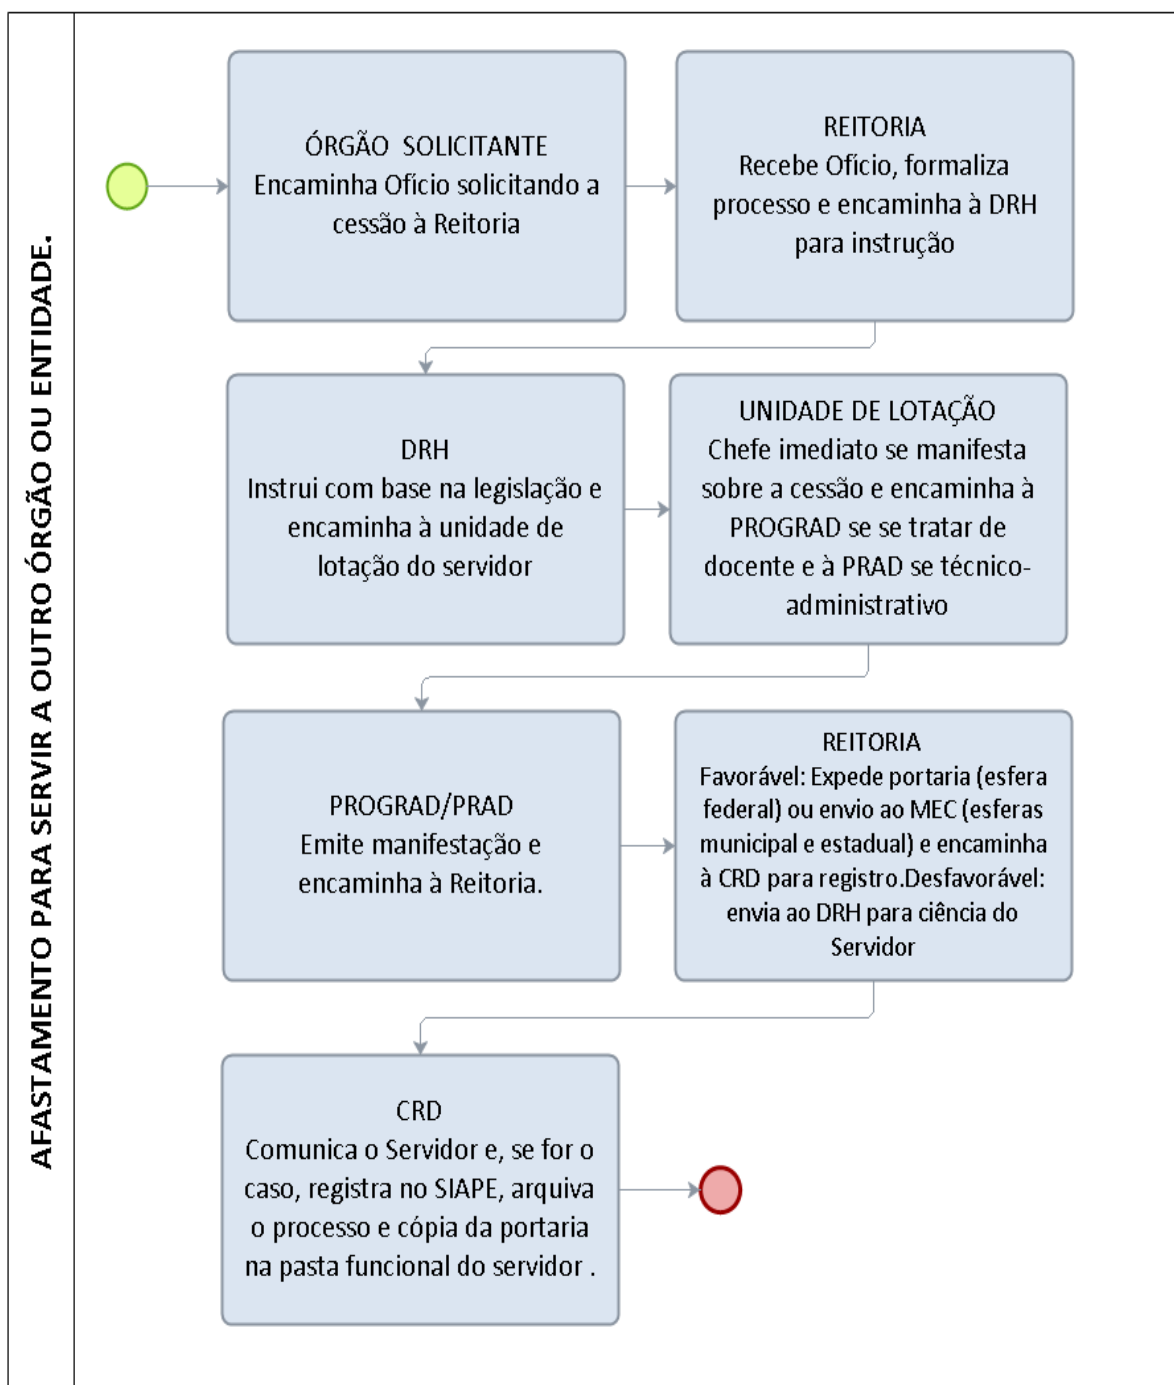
AFASTAMENTO PARA SERVIR A OUTRO ÓRGÃO OU ENTIDADE.

ÓRGÃO SOLICITANTE
Encaminha Ofício solicitando a cessão à Reitoria

REITORIA
Recebe Ofício, formaliza processo e encaminha à DRH para instrução

DRH
Instrui com base na legislação e encaminha à unidade de lotação do servidor

UNIDADE DE LOTAÇÃO
Chefe imediato se manifesta sobre a cessão e encaminha à PROGRAD se se tratar de docente e à PRAD se técnico-administrativo

PROGRAD/PRAD
Emite manifestação e encaminha à Reitoria.

REITORIA
Favorável: Expede portaria (esfera federal) ou envio ao MEC (esferas municipal e estadual) e encaminha à CRD para registro.Desfavorável: envia ao DRH para ciência do Servidor

CRD
Comunica o Servidor e, se for o caso, registra no SIAPE, arquiva o processo e cópia da portaria na pasta funcional do servidor .